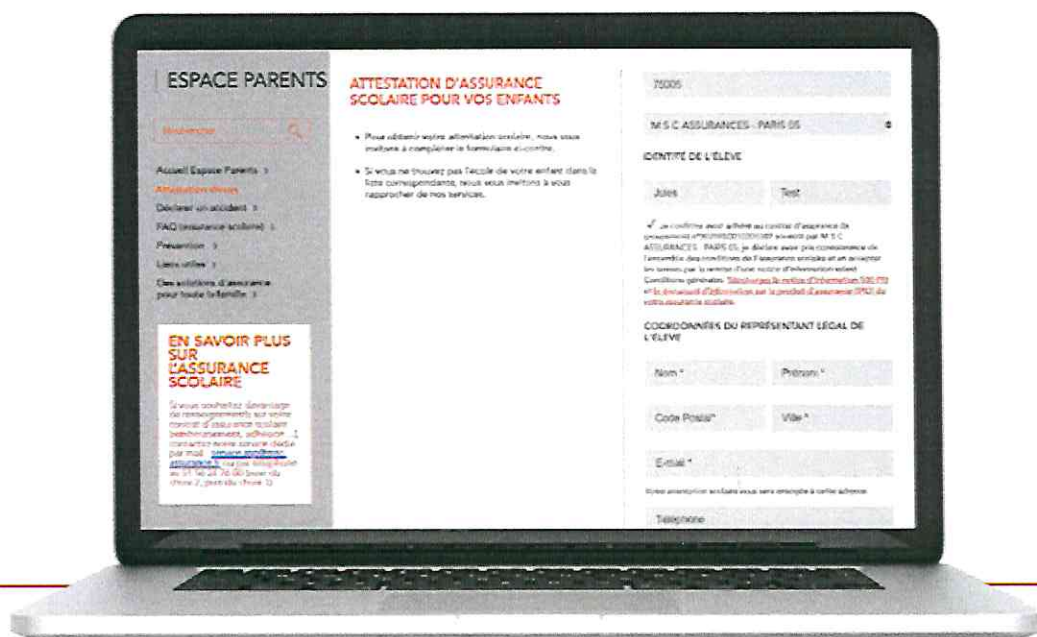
ESPACE PARENTS

Rechercher

Accueil Espace Parents >
Attestation élèves
Déclarer un accident >
FAQ (assurance scolaire) >
Prévention >
Liens utiles >
Des solutions d'assurance pour toute la famille >

EN SAVOIR PLUS SUR L'ASSURANCE SCOLAIRE

Si vous souhaitez davantage de renseignements sur votre contrat d'assurance scolaire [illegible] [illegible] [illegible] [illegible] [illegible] par mail : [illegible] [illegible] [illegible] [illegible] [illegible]

ATTESTATION D'ASSURANCE SCOLAIRE POUR VOS ENFANTS

• Pour obtenir votre attestation scolaire, nous vous invitons à compléter le formulaire ci-contre.

• Si vous ne trouvez pas l'école de votre enfant dans la liste correspondante, nous vous invitons à vous rapprocher de nos services.

75005

M S C ASSURANCES - PARIS 05

IDENTITÉ DE L'ÉLÈVE

Jules

Test

Je confirme avoir adhéré au contrat d'assurance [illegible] souscrit par M S C ASSURANCES - PARIS 05, je déclare avoir pris connaissance de l'ensemble des conditions de l'assurance scolaire et en accepter les termes par la remise d'une notice d'information valant Conditions générales. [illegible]

COORDONNÉES DU REPRÉSENTANT LÉGAL DE L'ÉLÈVE

Nom *

Prénom *

Code Postal*

Ville *

E-mail *

Votre attestation scolaire vous sera envoyée à cette adresse

Téléphone